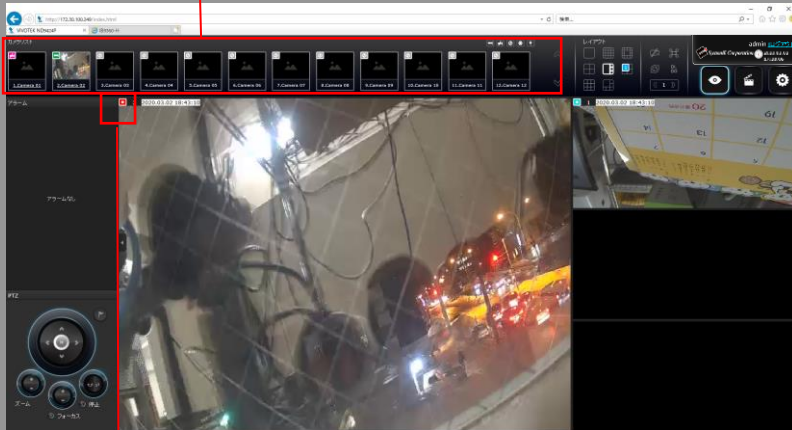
http://172.30.100.248/index.html
検索...
VIVOTEK ND9425P
カメラリスト
1.Camera 01
2.Camera 02
3.Camera 03
4.Camera 04
5.Camera 05
6.Camera 06
7.Camera 07
8.Camera 08
9.Camera 09
10.Camera 10
11.Camera 11
12.Camera 12
レイアウト
1
admin
アラーム
アラームなし
2020.03.02 18:43:10
2020.03.02 18:43:10
PTZ
ズーム
フォーカス
停止